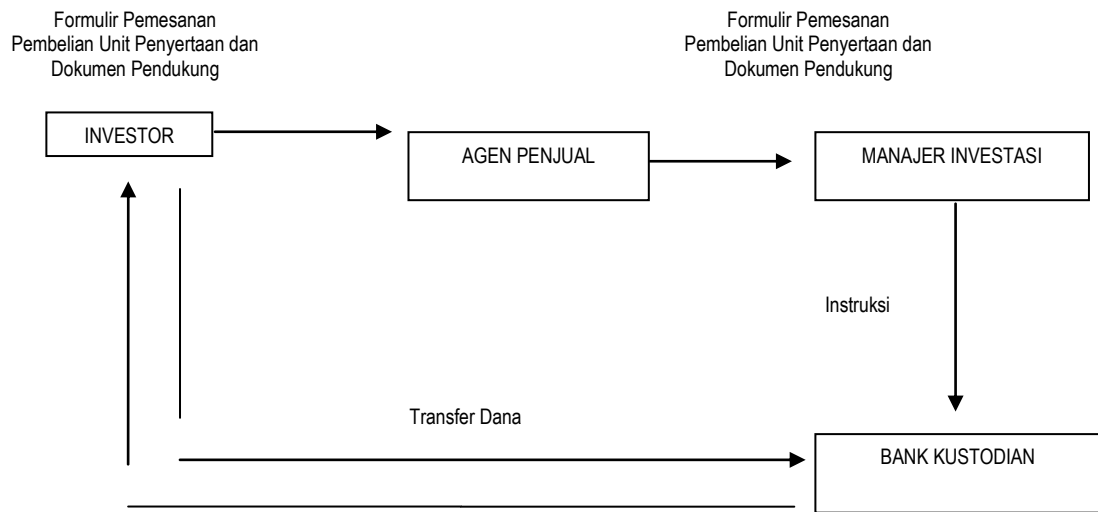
Formulir Pemesanan Pembelian Unit Penyertaan dan Dokumen Pendukung

Formulir Pemesanan Pembelian Unit Penyertaan dan Dokumen Pendukung

INVESTOR

AGEN PENJUAL

MANAJER INVESTASI

Instruksi

Transfer Dana

BANK KUSTODIAN